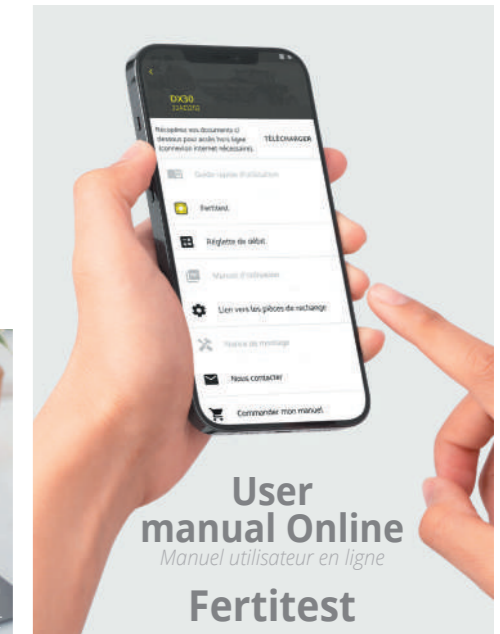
DX30
3340313

Récupérez vos documents ci dessous pour accès hors ligne (connexion internet nécessaire).

TÉLÉCHARGER

Guide rapide d'utilisation

Fertitest

Réglette de débit

Manuel d'utilisation

Lien vers les pièces de rechange

Notice de montage

Nous contacter

Commander mon manuel

User manual Online
Manuel utilisateur en ligne

Fertitest